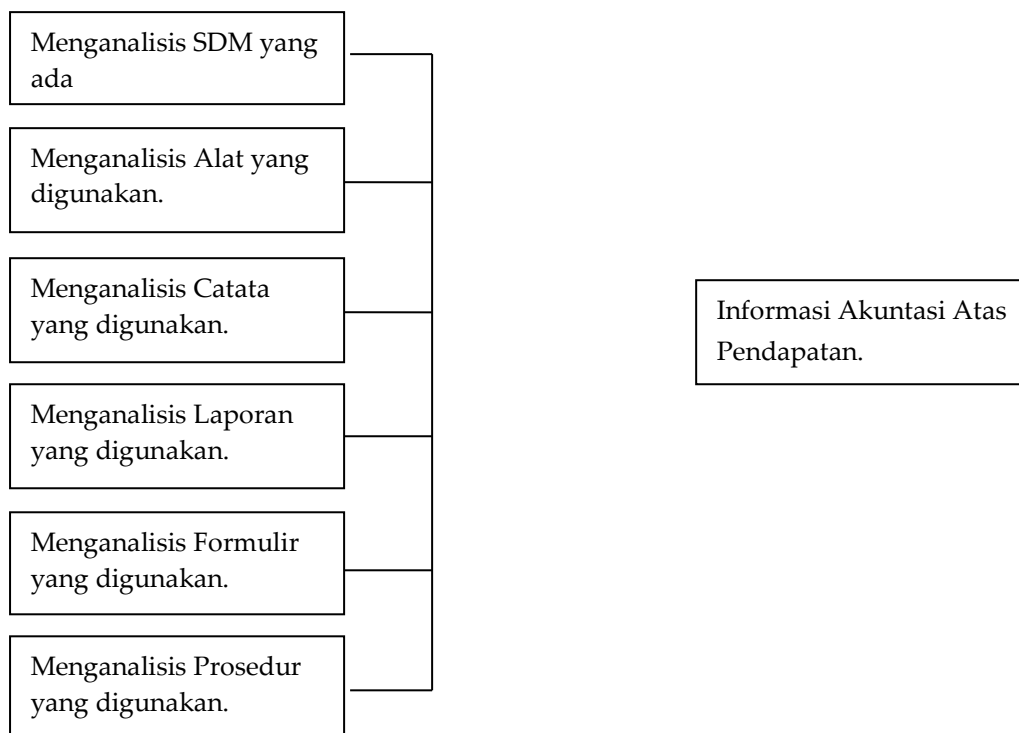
Menganalisis SDM yang ada

Menganalisis Alat yang digunakan.

Menganalisis Catata yang digunakan.

Menganalisis Laporan yang digunakan.

Menganalisis Formulir yang digunakan.

Menganalisis Prosedur yang digunakan.

Informasi Akuntasi Atas Pendapatan.